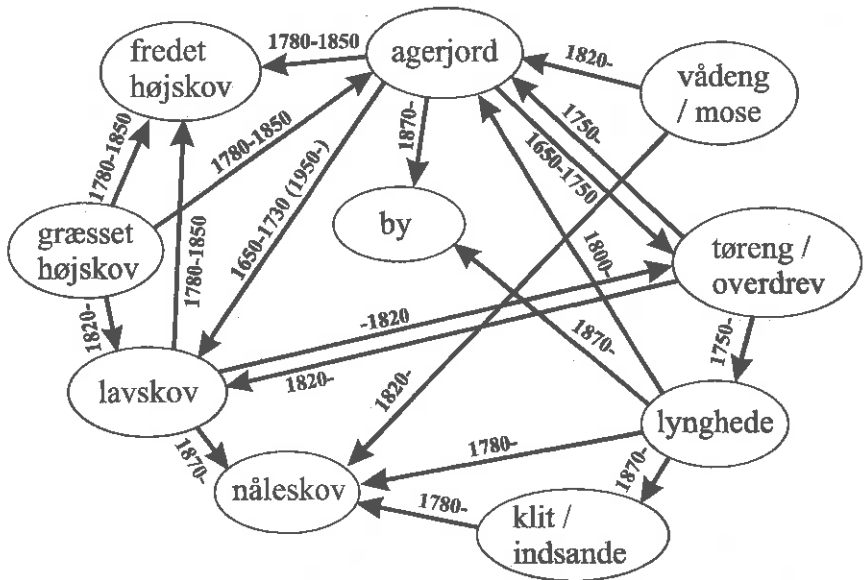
fredet højskov

1780-1850

agerjord

1820-

vådeng / mose

1780-1850

1780-1850

1870-

1750-

1650-1750

1780-1850

1650-1730 (1950-)

by

1800-

græsset højskov

tøreng / overdrev

1820-

-1820

1820-

1870-

1750-

lavskov

1820-

1870-

lynghede

1780-

1870-

nåleskov

1780-

klit / indsande